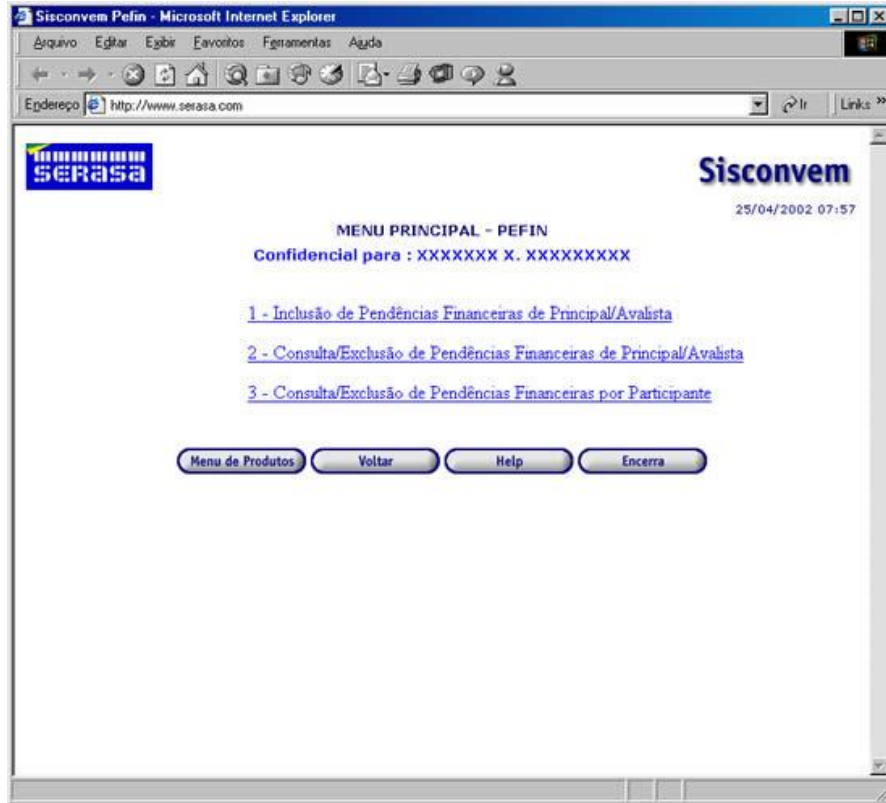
Sisconvem Pefin - Microsoft Internet Explorer

Arquivo Editar Exibir Favoritos Ferramentas Ajuda

Endereço http://www.serasa.com

Ir Links »

SERASA

Sisconvem

25/04/2002 07:57

MENU PRINCIPAL - PEFIN

Confidencial para : XXXXXXX X. XXXXXXXXX

1 - Inclusão de Pendências Financeiras de Principal/Avalista

2 - Consulta/Exclusão de Pendências Financeiras de Principal/Avalista

3 - Consulta/Exclusão de Pendências Financeiras por Participante

Menu de Produtos Voltar Help Encerra